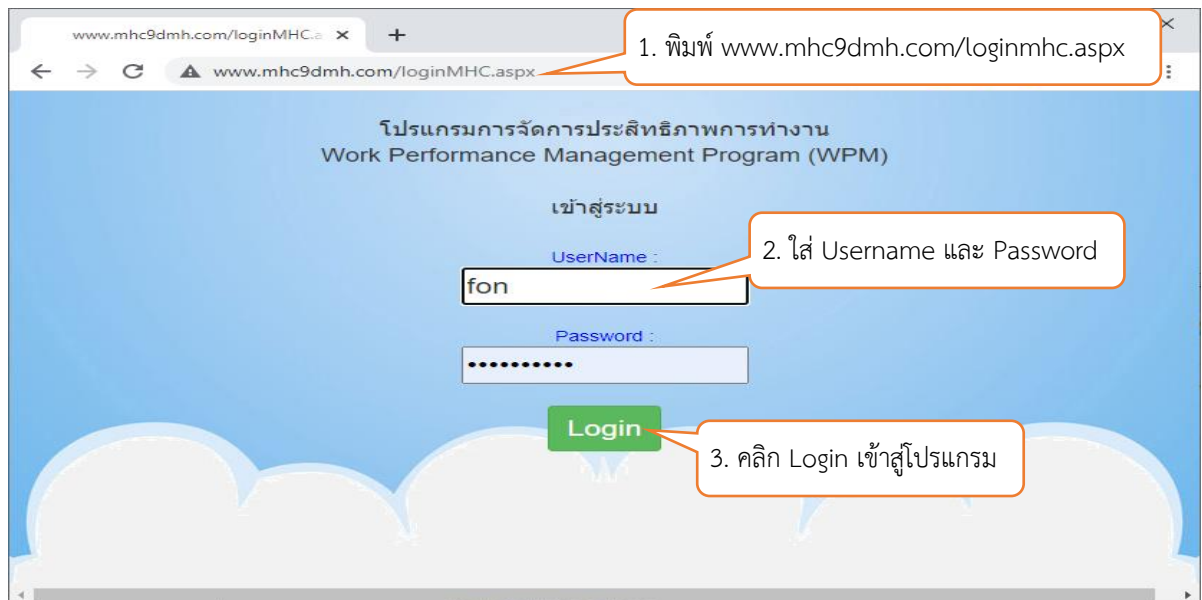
www.mhc9dmh.com/loginMHC.a ×
+
www.mhc9dmh.com/loginMHC.aspx

1. พิมพ์ www.mhc9dmh.com/loginmhc.aspx

โปรแกรมการจัดการประสิทธิภาพการทำงาน
Work Performance Management Program (WPM)

เข้าสู่ระบบ

UserName :
fon

2. ใส่ Username และ Password

Password :
••••••••••

Login

3. คลิก Login เข้าสู่โปรแกรม